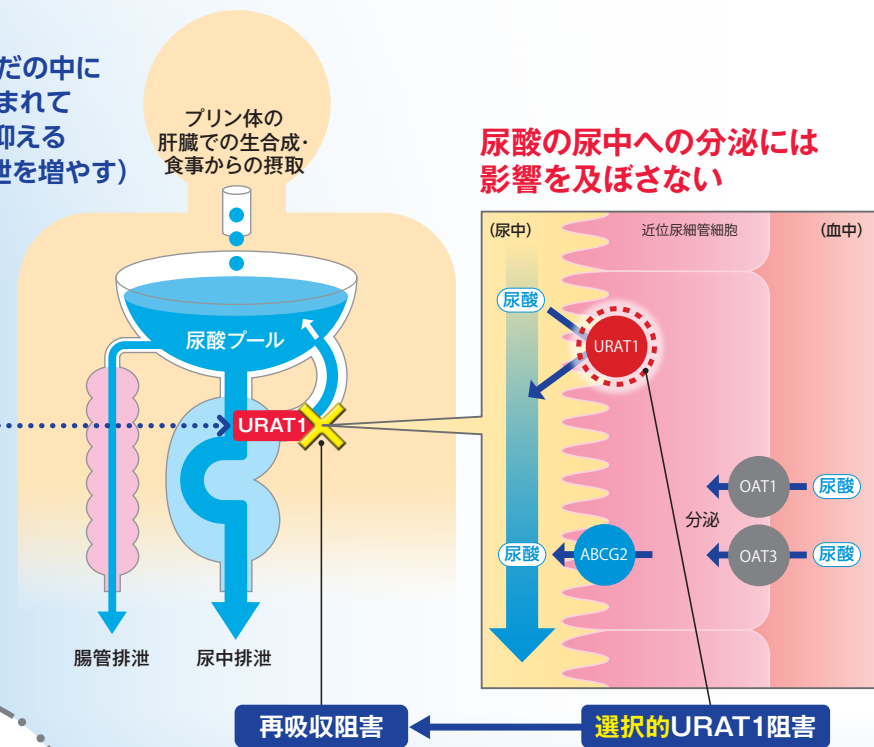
だの中に
まれて
抑える
泄を増やす）

プリン体の
肝臓での生合成・
食事からの摂取

尿酸プール

URAT1

腸管排泄

尿中排泄

尿酸の尿中への分泌には
影響を及ぼさない

（尿中）

近位尿細管細胞

（血中）

尿酸

URAT1

OAT1

尿酸

分泌

尿酸

ABCG2

OAT3

尿酸

再吸収阻害

選択的URAT1阻害